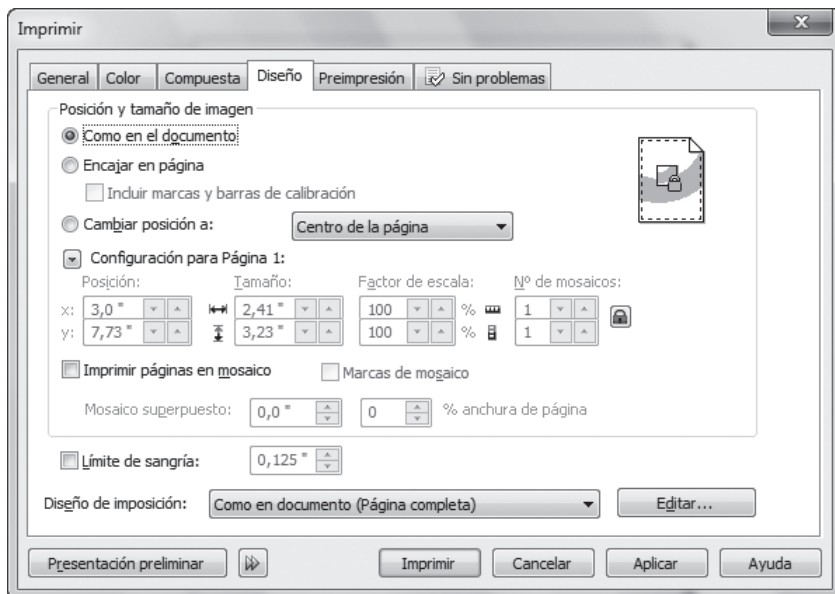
Imprimir

General | Color | Compuesta | Diseño | Preimpresión | Sin problemas

Posición y tamaño de imagen

Como en el documento

Encajar en página

Incluir marcas y barras de calibración

Cambiar posición a: Centro de la página

Configuración para Página 1:

Posición:
x: 3,0 "
y: 7,73 "

Tamaño:
2,41 "
3,23 "

Factor de escala:
100 %
100 %

Nº de mosaicos:
1
1

Imprimir páginas en mosaico

Marcas de mosaico

Mosaico superpuesto: 0,0 " 0 % anchura de página

Límite de sangría: 0,125 "

Diseño de imposición: Como en documento (Página completa) Editar...

Presentación preliminar | Imprimir | Cancelar | Aplicar | Ayuda